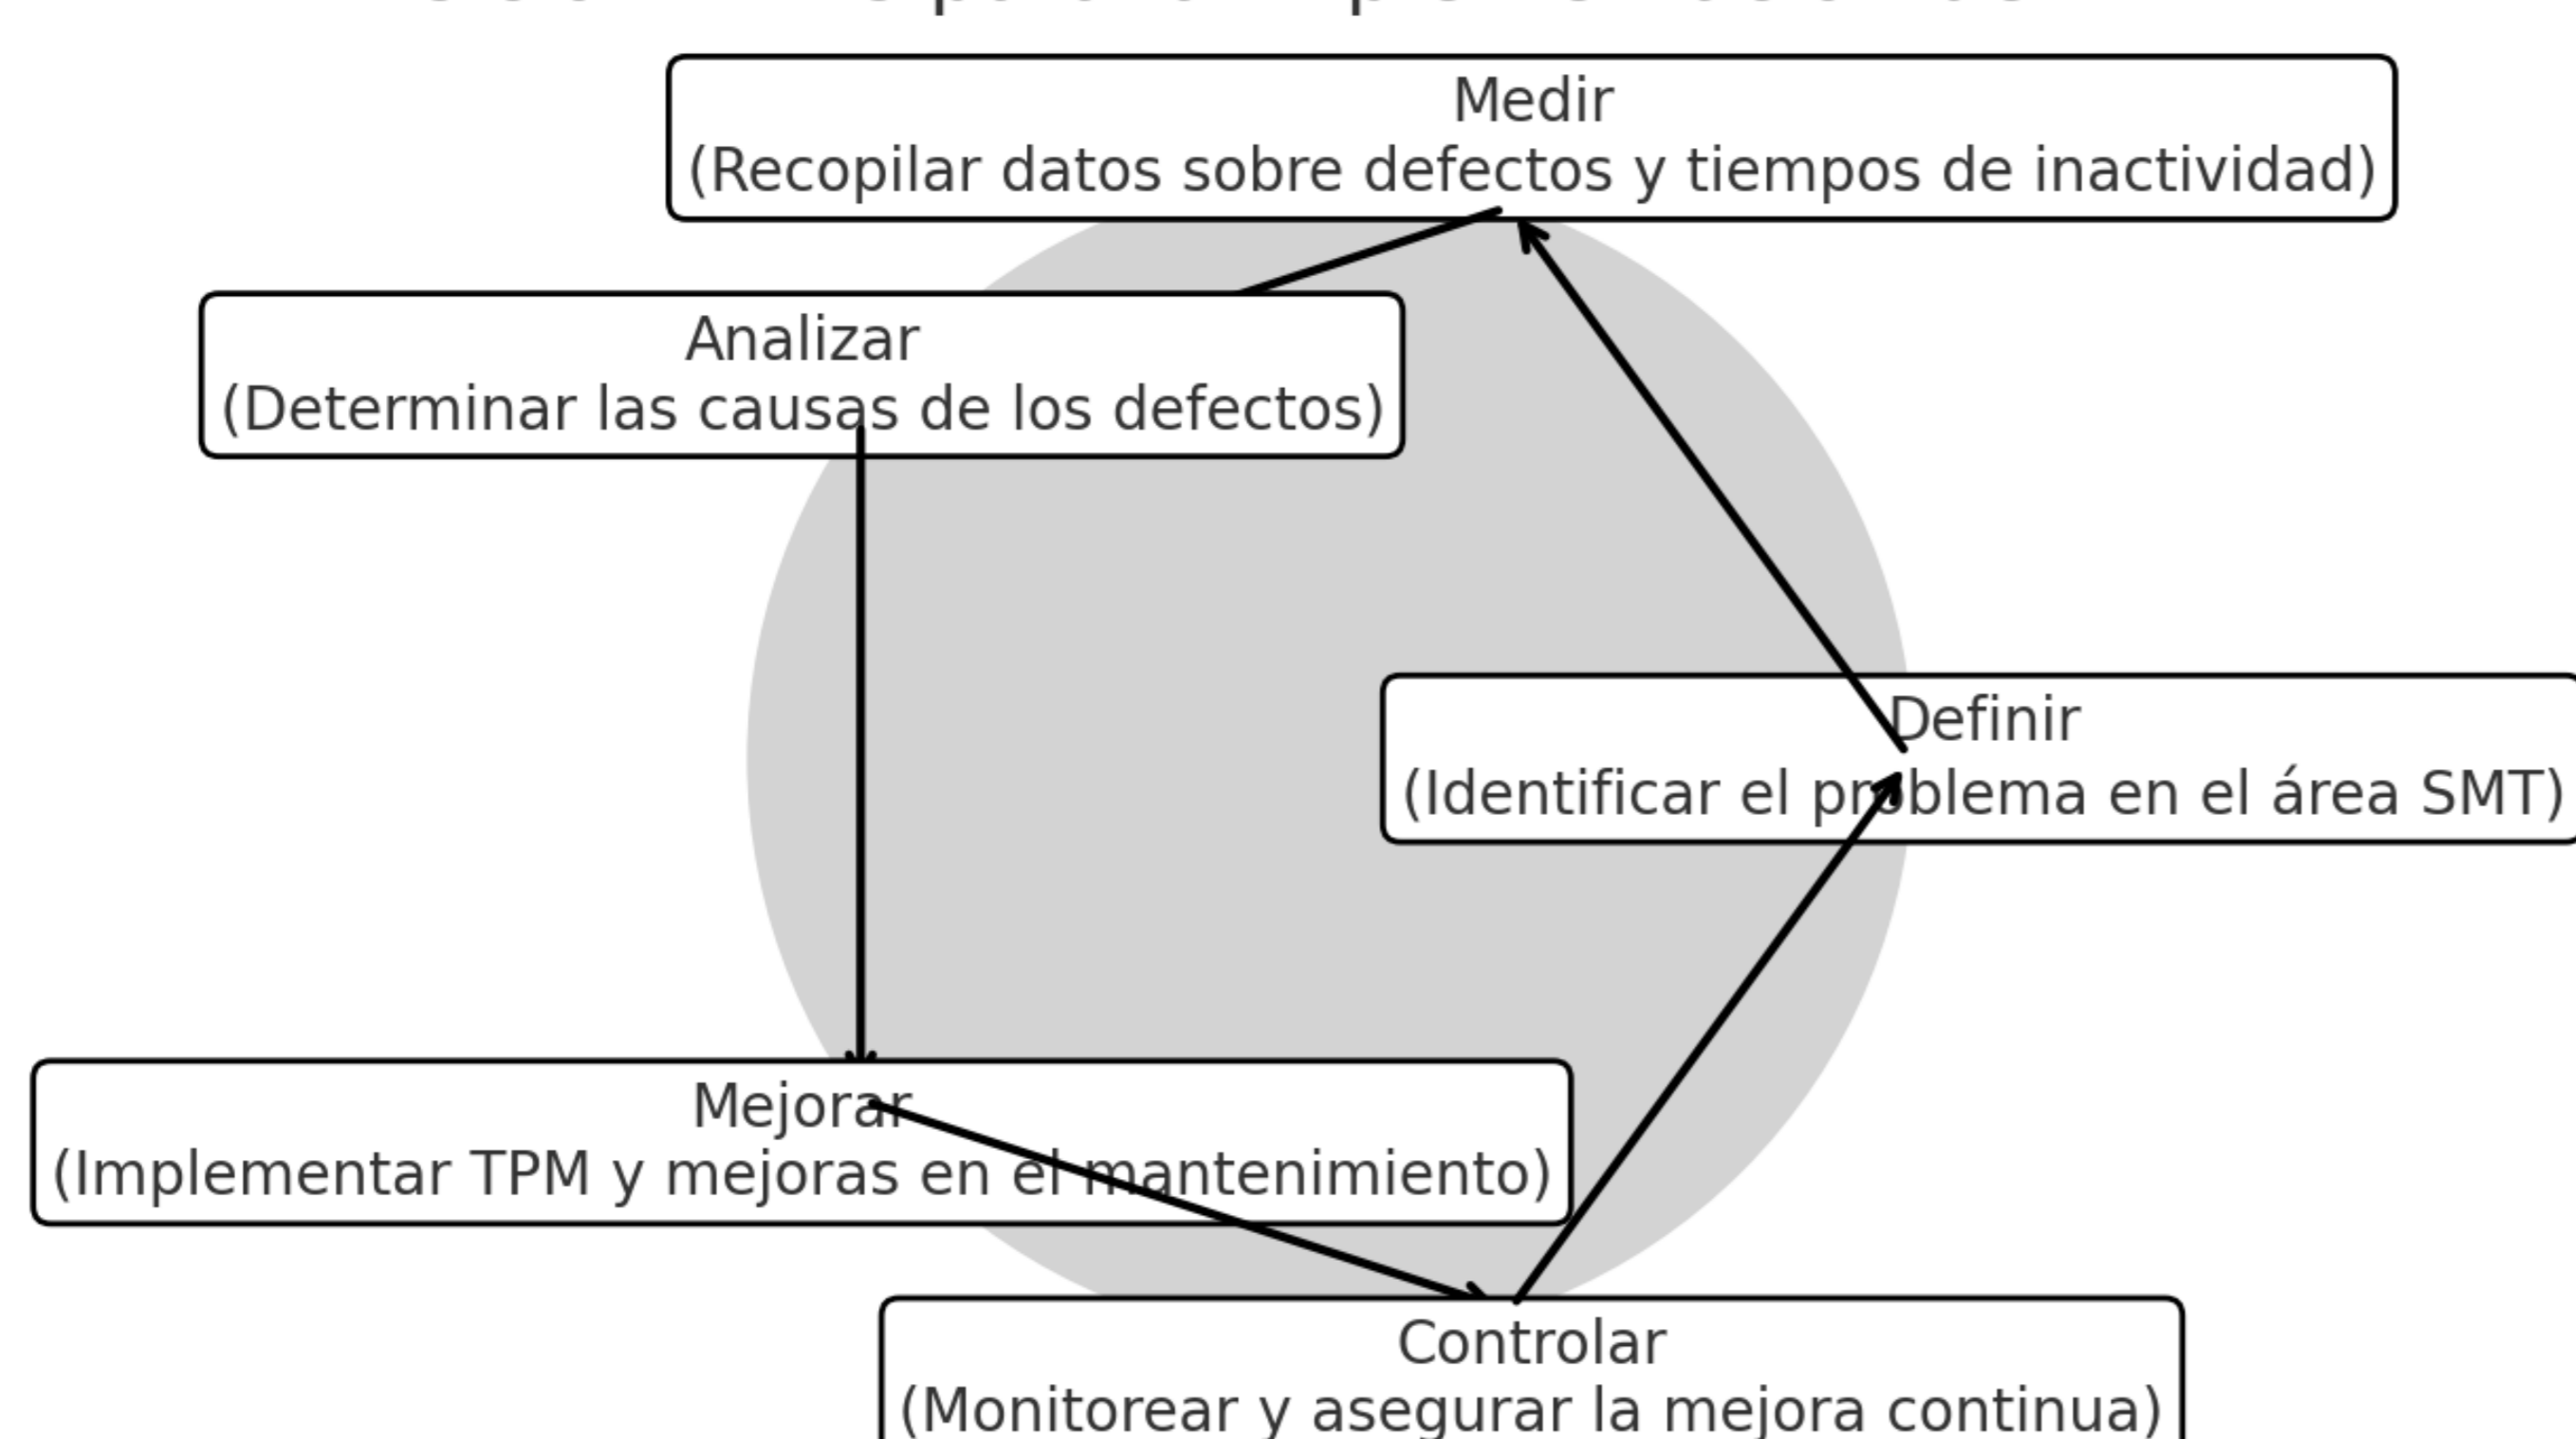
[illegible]

Medir
(Recopilar datos sobre defectos y tiempos de inactividad)

Analizar
(Determinar las causas de los defectos)

Definir
(Identificar el problema en el área SMT)

Mejorar
(Implementar TPM y mejoras en el mantenimiento)

Controlar
(Monitorear y asegurar la mejora continua)